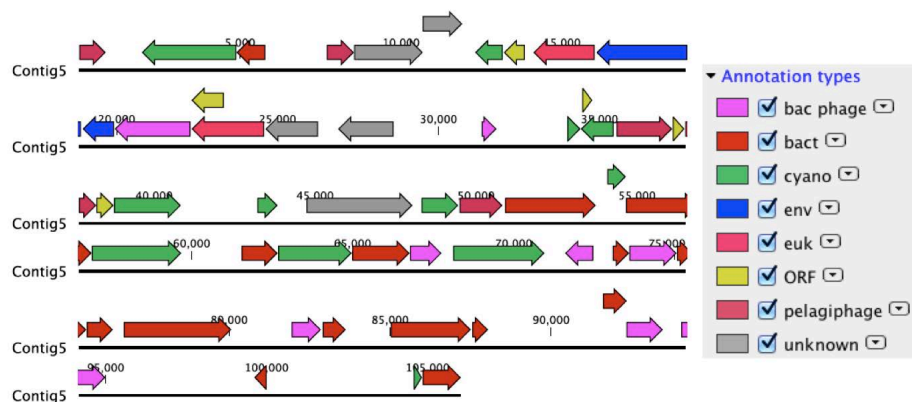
5,000
10,000
15,000
Contig5
20,000
25,000
30,000
35,000
Contig5
40,000
45,000
50,000
55,000
Contig5
60,000
65,000
70,000
75,000
Contig5
80,000
85,000
90,000
Contig5
95,000
100,000
105,000
Contig5

Annotation types
bac phage
bact
cyano
env
euk
ORF
pelagiphage
unknown